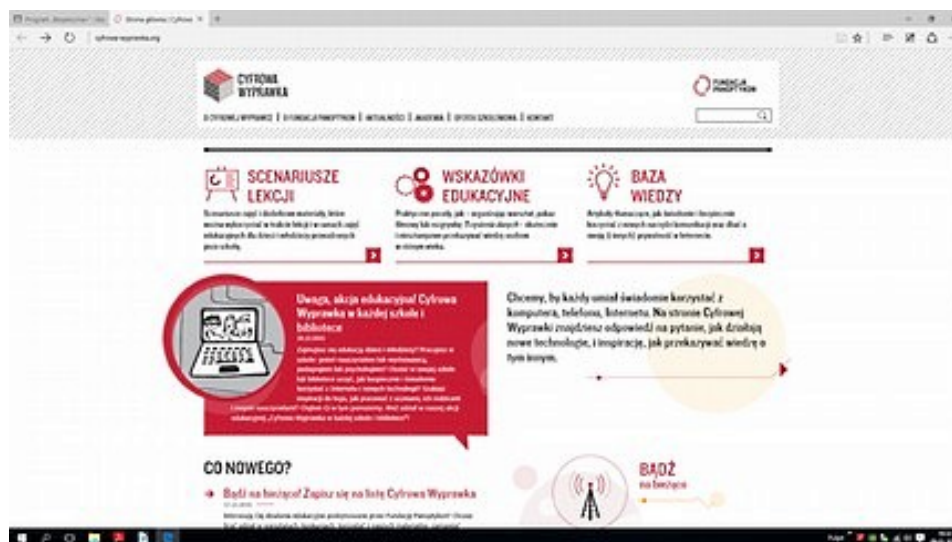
Strona główna | Cyfrowa

cyfrowa-wyprawka.org

CYFROWA WYPRAWKA

FUNDACJA PANOPTYKON

O CYFROWEJ WYPRAWCE | O FUNDACJI PANOPTYKON | AKTUALNOŚCI | AKADEMIA | OFERTA SZKOLENIOWA | KONTAKT

SCENARIUSZE LEKCJI

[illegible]

WSKAZÓWKI EDUKACYJNE

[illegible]

BAZA WIEDZY

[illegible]

Uwaga, akcja edukacyjna! Cyfrowa Wyprawka w każdej szkole i bibliotece

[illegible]

Chcemy, by każdy umiał świadomie korzystać z komputera, telefonu, Internetu. Na stronie Cyfrowej Wyprawki znajdziesz odpowiedź na pytanie, jak działają nowe technologie, i inspirację, jak przekazywać wiedzę o tym innym.

CO NOWEGO?

Bądź na bieżąco! Zapisz się na listę Cyfrowa Wyprawka

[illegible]

BĄDŹ na bieżąco